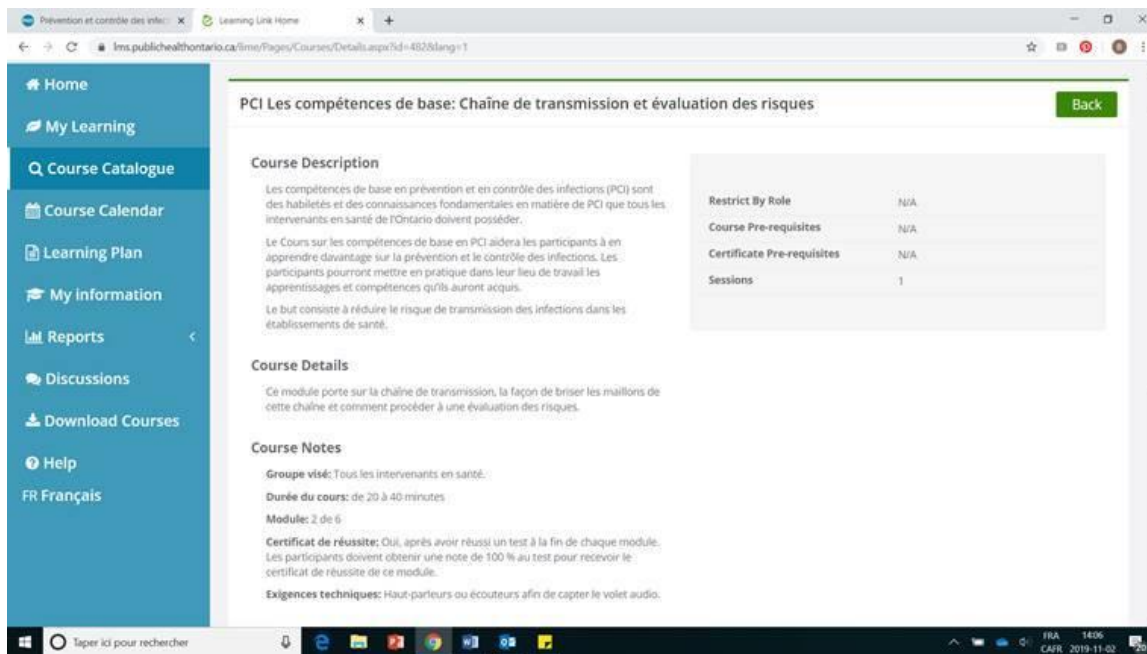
Prévention et contrôle des infec ×
Learning Link Home ×
+

lms.publichealthontario.ca/lime/Pages/Courses/Details.aspx?id=482&lang=1

Home
My Learning
Course Catalogue
Course Calendar
Learning Plan
My Information
Reports
Discussions
Download Courses
Help
FR Français

PCI Les compétences de base: Chaîne de transmission et évaluation des risques

Back

Course Description

Les compétences de base en prévention et en contrôle des infections (PCI) sont des habiletés et des connaissances fondamentales en matière de PCI que tous les intervenants en santé de l'Ontario doivent posséder.

Le Cours sur les compétences de base en PCI aidera les participants à en apprendre davantage sur la prévention et le contrôle des infections. Les participants pourront mettre en pratique dans leur lieu de travail les apprentissages et compétences qu'ils auront acquis.

Le but consiste à réduire le risque de transmission des infections dans les établissements de santé.

| Restrict By Role | N/A |
|---|---|
| Course Pre-requisites | N/A |
| Certificate Pre-requisites | N/A |
| Sessions | 1 |

Course Details

Ce module porte sur la chaîne de transmission, la façon de briser les maillons de cette chaîne et comment procéder à une évaluation des risques.

Course Notes

Groupe visé: Tous les intervenants en santé.

Durée du cours: de 20 à 40 minutes

Module: 2 de 6

Certificat de réussite: Oui, après avoir réussi un test à la fin de chaque module. Les participants doivent obtenir une note de 100 % au test pour recevoir le certificat de réussite de ce module.

Exigences techniques: Haut-parleurs ou écouteurs afin de capter le volet audio.

Taper ici pour rechercher

FRA CAFR 14:06 2019-11-02